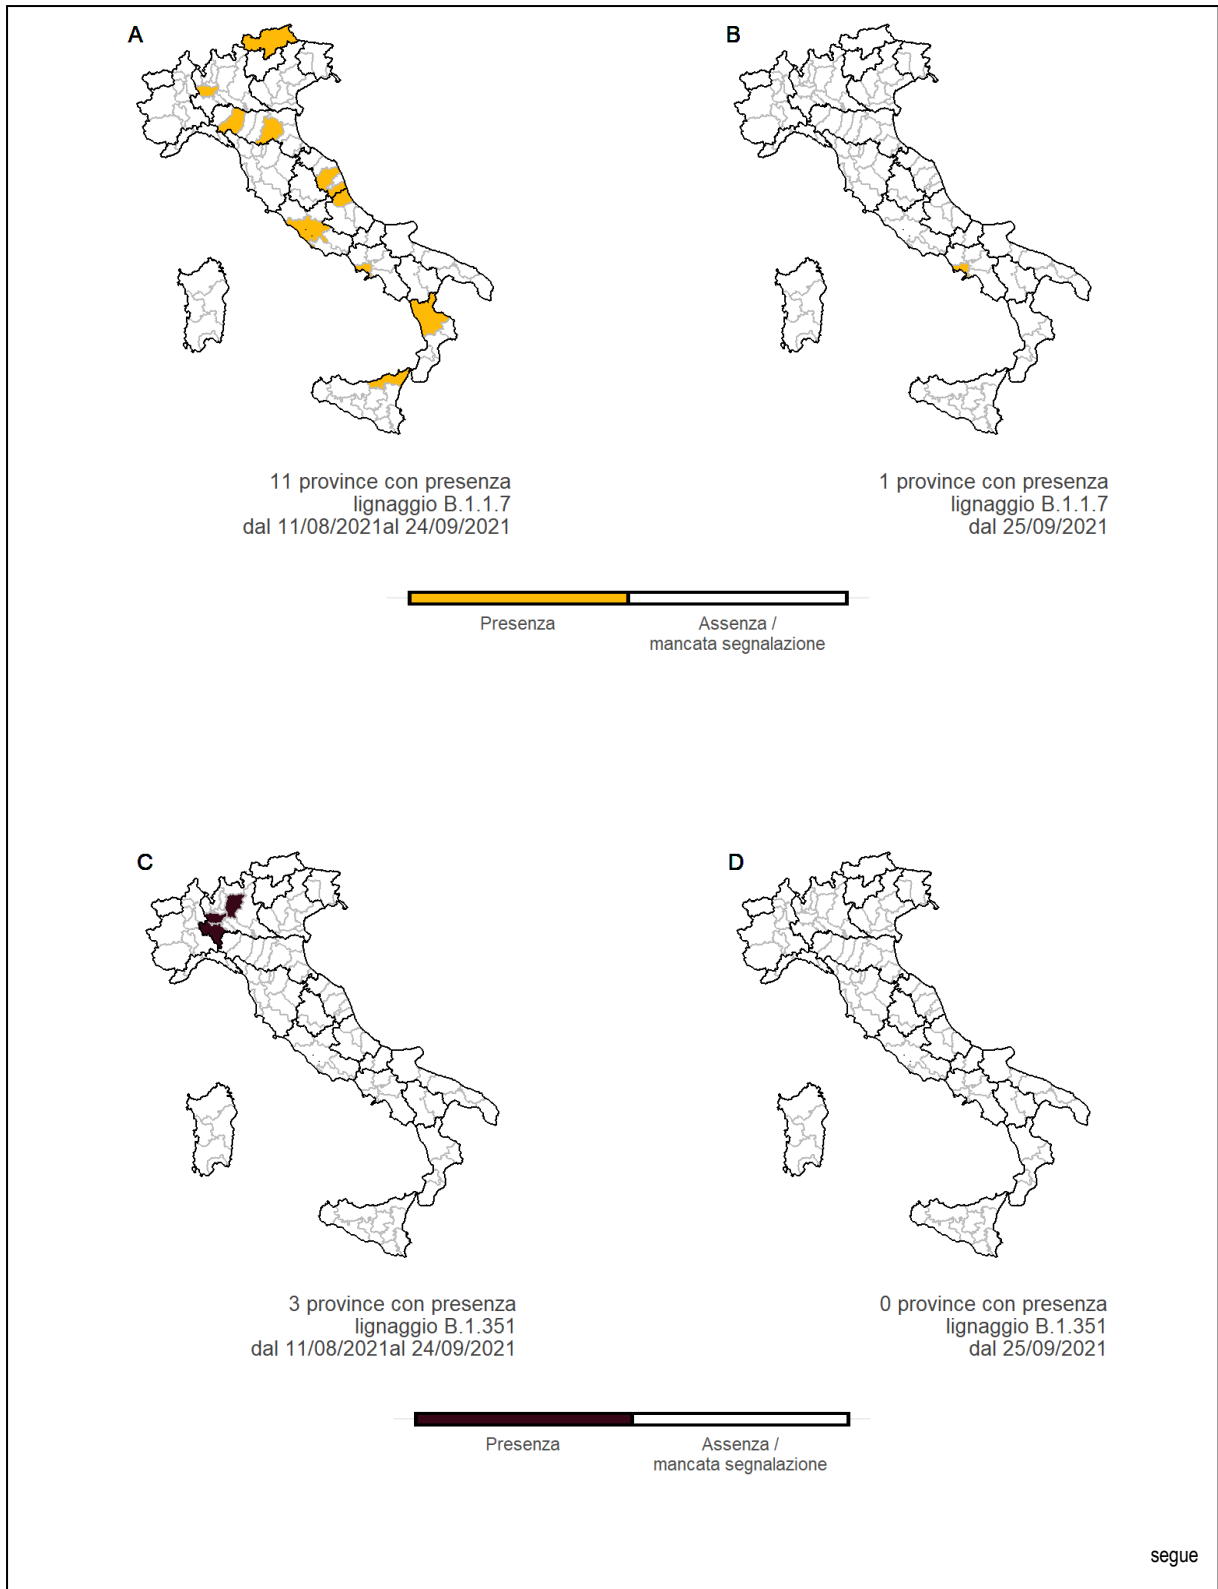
A

B

11 province con presenza
lignaggio B.1.1.7
dal 11/08/2021al 24/09/2021

1 province con presenza
lignaggio B.1.1.7
dal 25/09/2021

Presenza

Assenza /
mancata segnalazione

C

D

3 province con presenza
lignaggio B.1.351
dal 11/08/2021al 24/09/2021

0 province con presenza
lignaggio B.1.351
dal 25/09/2021

Presenza

Assenza /
mancata segnalazione

segue